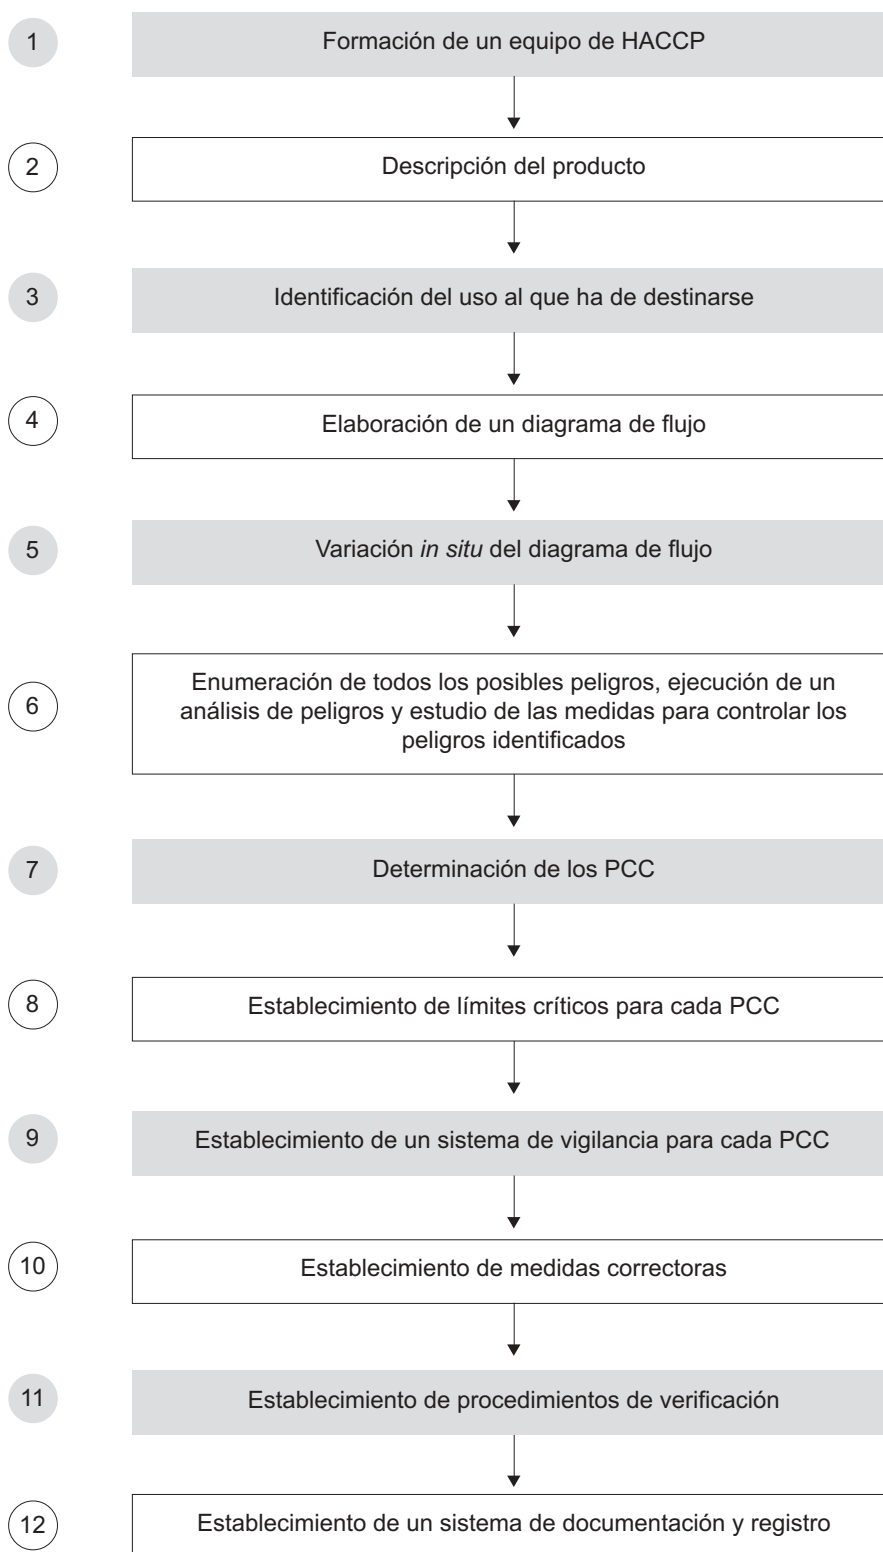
1 Formación de un equipo de HACCP

2 Descripción del producto

3 Identificación del uso al que ha de destinarse

4 Elaboración de un diagrama de flujo

5 Variación *in situ* del diagrama de flujo

6 Enumeración de todos los posibles peligros, ejecución de un análisis de peligros y estudio de las medidas para controlar los peligros identificados

7 Determinación de los PCC

8 Establecimiento de límites críticos para cada PCC

9 Establecimiento de un sistema de vigilancia para cada PCC

10 Establecimiento de medidas correctoras

11 Establecimiento de procedimientos de verificación

12 Establecimiento de un sistema de documentación y registro